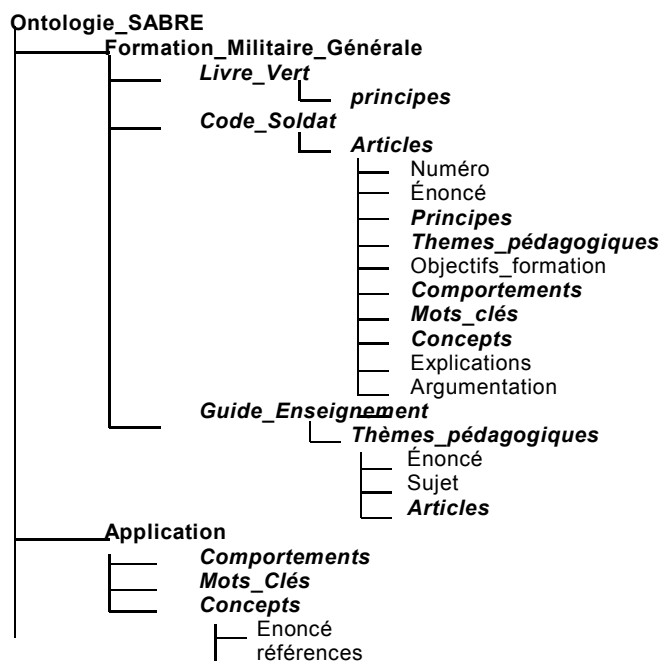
Ontologie_SABRE
Formation_Militaire_Générale
Livre_Vert
principes
Code_Soldat
Articles
Numéro
Énoncé
Principes
Themes_pédagogiques
Objectifs_formation
Comportements
Mots_clés
Concepts
Explications
Argumentation
Guide_Enseignement
Thèmes_pédagogiques
Énoncé
Sujet
Articles
Application
Comportements
Mots_Clés
Concepts
Enoncé
références